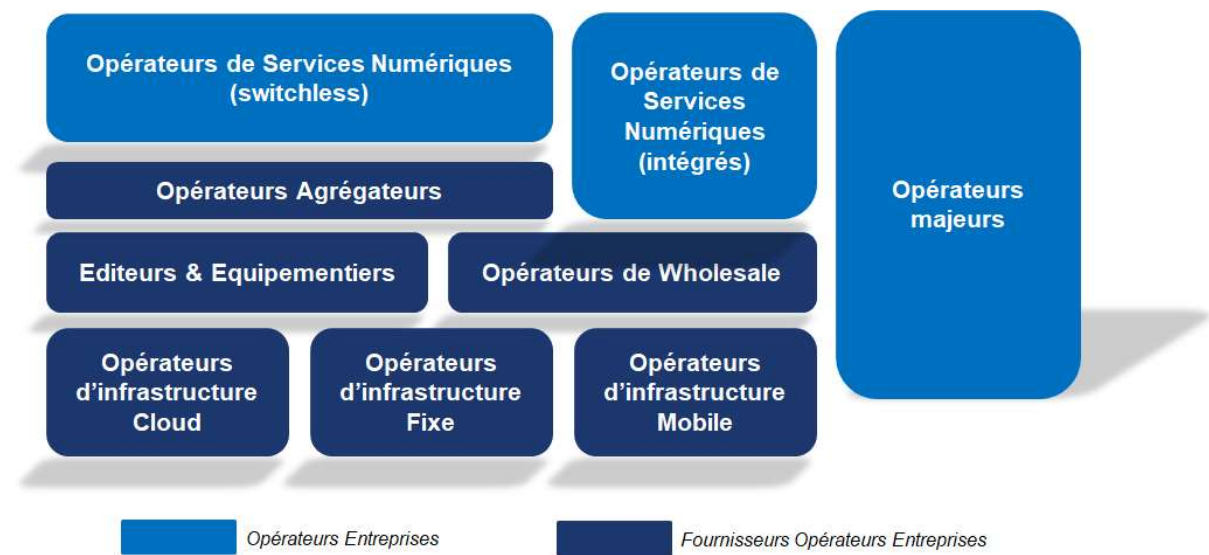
Opérateurs de Services Numériques (switchless)

Opérateurs de Services Numériques (intégrés)

Opérateurs majeurs

Opérateurs Agrégateurs

Editeurs & Equipementiers

Opérateurs de Wholesale

Opérateurs d'infrastructure Cloud

Opérateurs d'infrastructure Fixe

Opérateurs d'infrastructure Mobile

Opérateurs Entreprises

Fournisseurs Opérateurs Entreprises